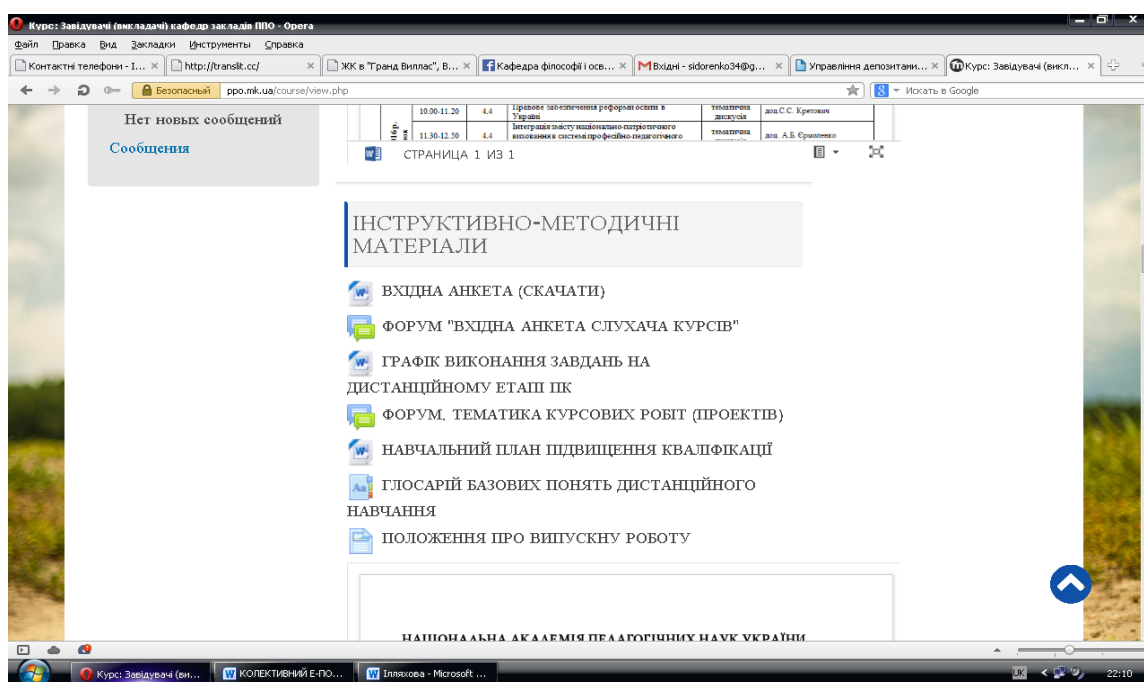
Курс: Завідувачі (викладачі) кафедр закладів ППО - Opera

Файл Правка Вид Закладки Инструменты Справка

Контактні телефони - І... | http://translit.cc/ | ЖК в "Гранд Виллас", В... | Кафедра філософії і осв... | Вхідні - sidorenko34@g... | Управління депозитами... | Курс: Завідувачі (викл...

Безопасный ppo.mk.ua/course/view.php

Искать в Google

Нет новых сообщений

Сообщения

| | 10.00-11.20 | 4,4 | Правове забезпечення реформи освіти в Україні | тематична дискусія | доц.С.С. Кретович |
|---|---|---|---|---|---|
| 16 p. | 11.30-12.50 | 4,4 | Інтеграція змісту національно-патріотичного виховання в системі професійно-педагогічного | тематична | доц. А.Б. Єрмоленко |

СТРАНИЦА 1 ИЗ 1

ІНСТРУКТИВНО-МЕТОДИЧНІ МАТЕРІАЛИ

ВХІДНА АНКЕТА (СКАЧАТИ)

ФОРУМ "ВХІДНА АНКЕТА СЛУХАЧА КУРСІВ"

ГРАФІК ВИКОНАННЯ ЗАВДАНЬ НА ДИСТАНЦІЙНОМУ ЕТАПІ ПК

ФОРУМ. ТЕМАТИКА КУРСОВИХ РОБІТ (ПРОЕКТІВ)

НАВЧАЛЬНИЙ ПЛАН ПІДВИЩЕННЯ КВАЛІФІКАЦІЇ

ГЛОСАРІЙ БАЗОВИХ ПОНЯТЬ ДИСТАНЦІЙНОГО НАВЧАННЯ

ПОЛОЖЕННЯ ПРО ВИПУСКНУ РОБОТУ

НАЦІОНАЛЬНА АКАДЕМІЯ ПЕДАГОГІЧНИХ НАУК УКРАЇНИ

Курс: Завідувачі (ви... | КОЛЕКТИВНИЙ Е-ПО... | Ілляхова - Microsoft ...

UK 22:10